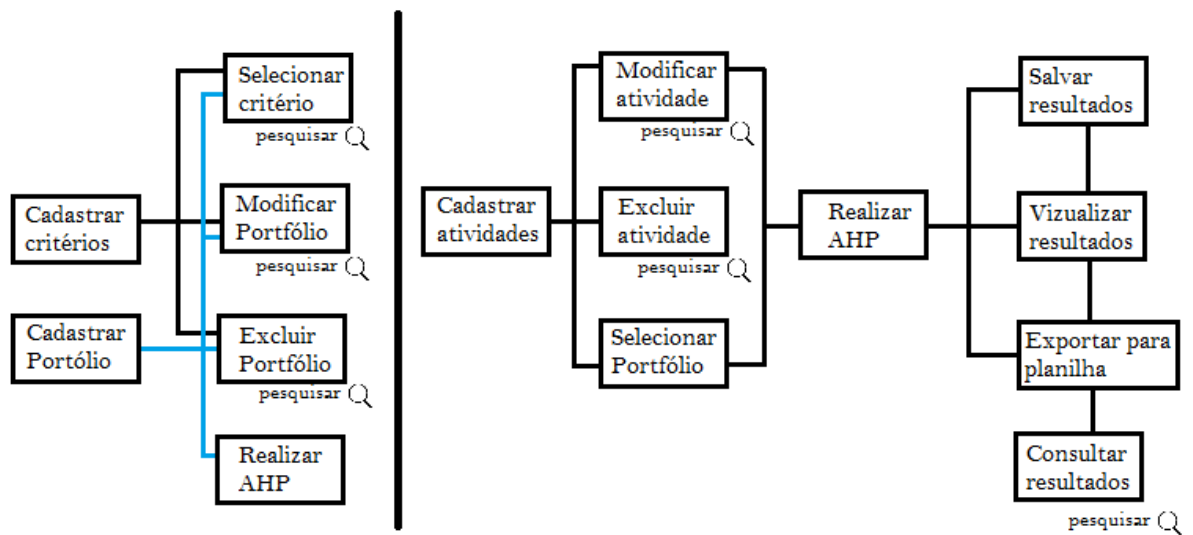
Selecionar critério
pesquisar

Cadastrar critérios

Modificar Portfólio
pesquisar

Cadastrar Portólio

Excluir Portfólio
pesquisar

Realizar AHP

Modificar atividade
pesquisar

Cadastrar atividades

Excluir atividade
pesquisar

Selecionar Portfólio

Realizar AHP

Salvar resultados

Vizualizar resultados

Exportar para planilha

Consultar resultados
pesquisar